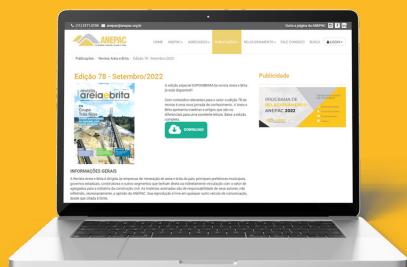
(11) 3171-0159 anepac@anepac.org.br

Curta a página da ANEPAC

ANEPAC

HOME ANEPAC ASSOCIADOS PUBLICAÇÕES RELACIONAMENTO FALE CONOSCO BUSCA LOGIN

Publicações > Revista Areia e Brita > Edição 78 - Setembro/2022

Edição 78 - Setembro/2022

A edição especial EXPOSIBRAM da revista Areia e Brita já está disponível!

Com conteúdos relevantes para o setor, a edição 78 da revista é uma nova prova de conhecimento. A revista Areia e Brita apresenta matérias e artigos que são os diferenciais para uma excelente leitura. Baixe a edição completa.

DOWNLOAD

areia e brita

Publicidade

PROGRAMA DE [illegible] ANEPAC 2022

INFORMAÇÕES GERAIS

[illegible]